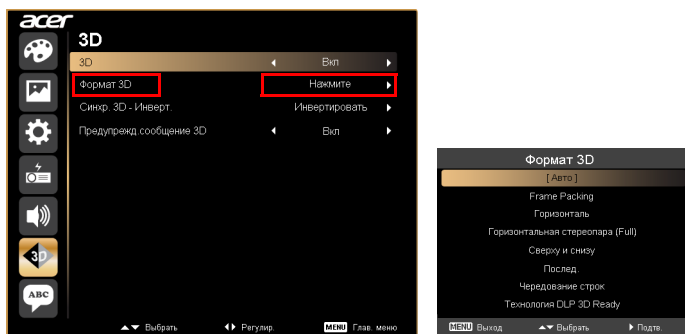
acer

3D

3D ◀ Вкл ▶

Формат 3D Нажмите ▶

Синхр. 3D - Инверт. Инвертировать ▶

Предупрежд.сообщение 3D ◀ Вкл ▶

3D

ABC

▲▼ Выбрать ◀▶ Регулир. MENU Глав. меню

Формат 3D

[ Авто ]

Frame Packing

Горизонталь

Горизонтальная стереопара (Full)

Сверху и снизу

Послед.

Чередование строк

Технология DLP 3D Ready

MENU Выход ▲▼ Выбрать ▶ Подтв.